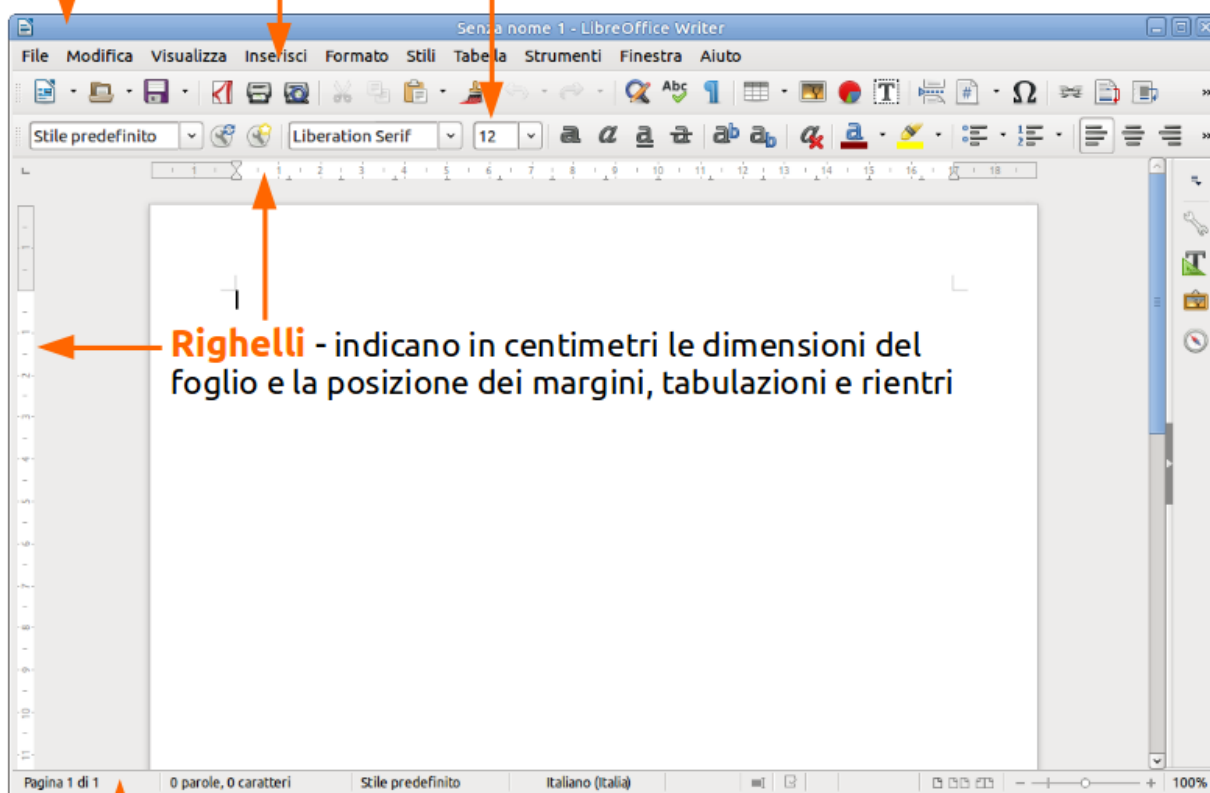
Senza nome 1 - LibreOffice Writer

File Modifica Visualizza Inserisci Formato Stili Tabella Strumenti Finestra Aiuto

Stile predefinito Liberation Serif 12

1 2 3 4 5 6 7 8 9 10 11 12 13 14 15 16 18

**Righelli** - indicano in centimetri le dimensioni del foglio e la posizione dei margini, tabulazioni e rientri

Pagina 1 di 1 | 0 parole, 0 caratteri | Stile predefinito | Italiano (Italia) | 100%